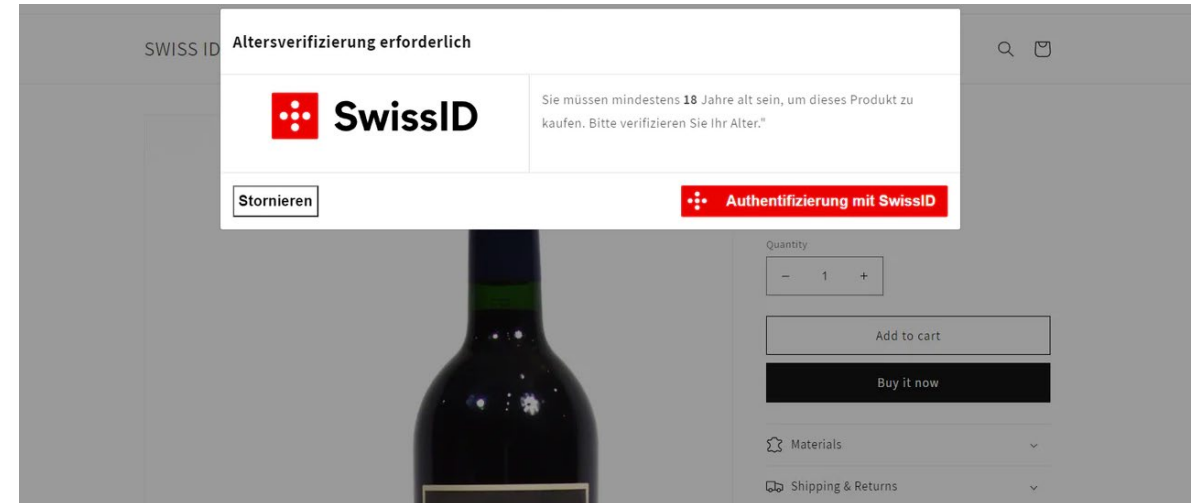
SWISS ID

Altersverifizierung erforderlich

SwissID

Sie müssen mindestens **18** Jahre alt sein, um dieses Produkt zu kaufen. Bitte verifizieren Sie Ihr Alter."

Stornieren

Authentifizierung mit SwissID

Quantity

− 1 +

Add to cart

Buy it now

Materials

Shipping & Returns